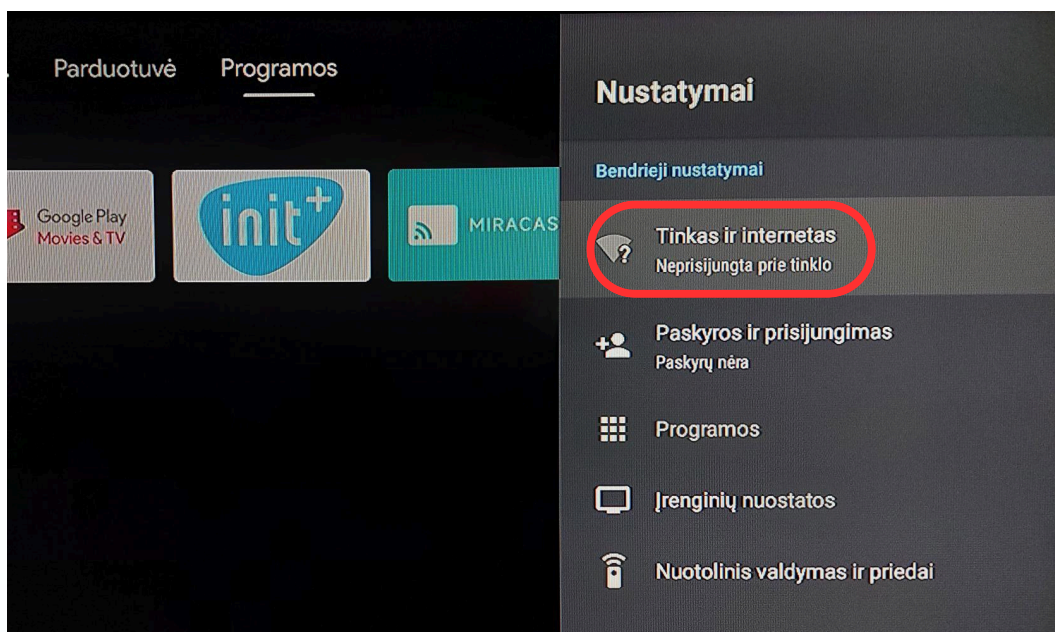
Parduotuvė Programos

Google Play Movies & TV

init+

MIRACAS

Nustatymai

Bendrieji nustatymai

Tinkas ir internetas
Neprisijungta prie tinklo

Paskyros ir prisijungimas
Paskyrų nėra

Programos

Įrenginių nuostatos

Nuotolinis valdymas ir priedai